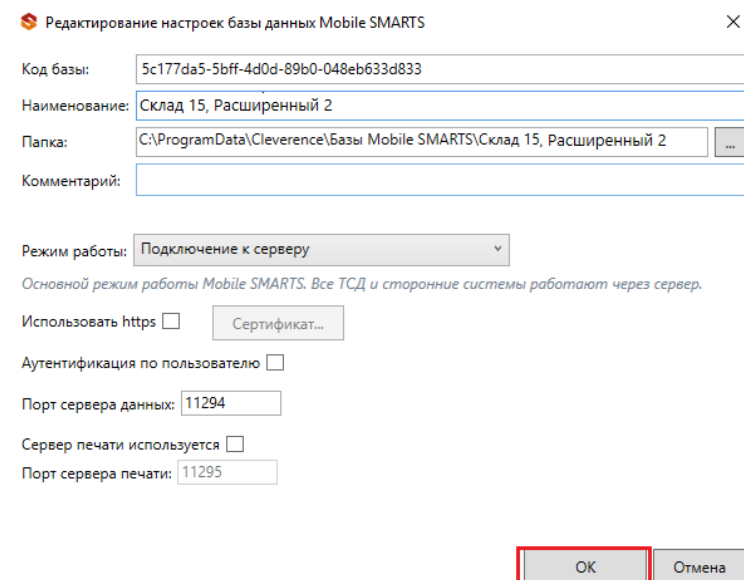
Редактирование настроек базы данных Mobile SMARTS

×

Код базы: 5c177da5-5bff-4d0d-89b0-048eb633d833

Наименование: Склад 15, Расширенный 2

Папка: C:\ProgramData\Cleverence\Базы Mobile SMARTS\Склад 15, Расширенный 2 ...

Комментарий:

Режим работы: Подключение к серверу

Основной режим работы Mobile SMARTS. Все ТСД и сторонние системы работают через сервер.

Использовать https

Сертификат...

Аутентификация по пользователю

Порт сервера данных: 11294

Сервер печати используется

Порт сервера печати: 11295

OK

Отмена